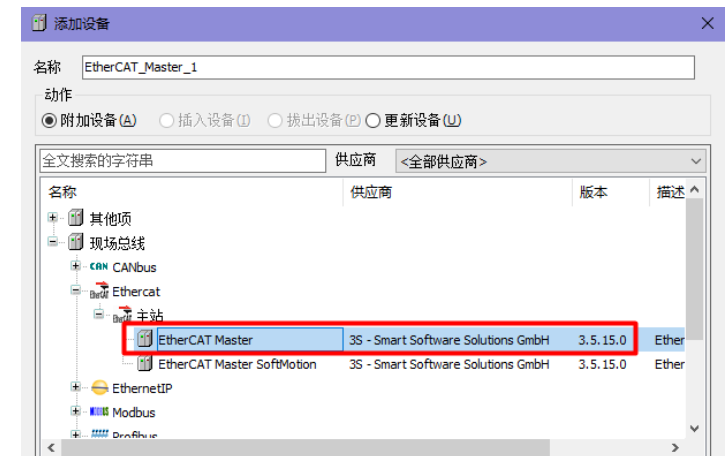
添加设备

名称 EtherCAT_Master_1

动作

附加设备(A) 插入设备(I) 拔出设备(P) 更新设备(U)

全文搜索的字符串 供应商 <全部供应商>

| 名称 | 供应商 | 版本 | 描述 |
|---|---|---|---|
| 其他项 | | | |
| 现场总线 | | | |
| CAN CANbus | | | |
| Ethercat | | | |
| 主站 | | | |
| EtherCAT Master | 3S - Smart Software Solutions GmbH | 3.5.15.0 | Ether |
| EtherCAT Master SoftMotion | 3S - Smart Software Solutions GmbH | 3.5.15.0 | Ether |
| EthernetIP | | | |
| Modbus | | | |
| Profibus | | | |